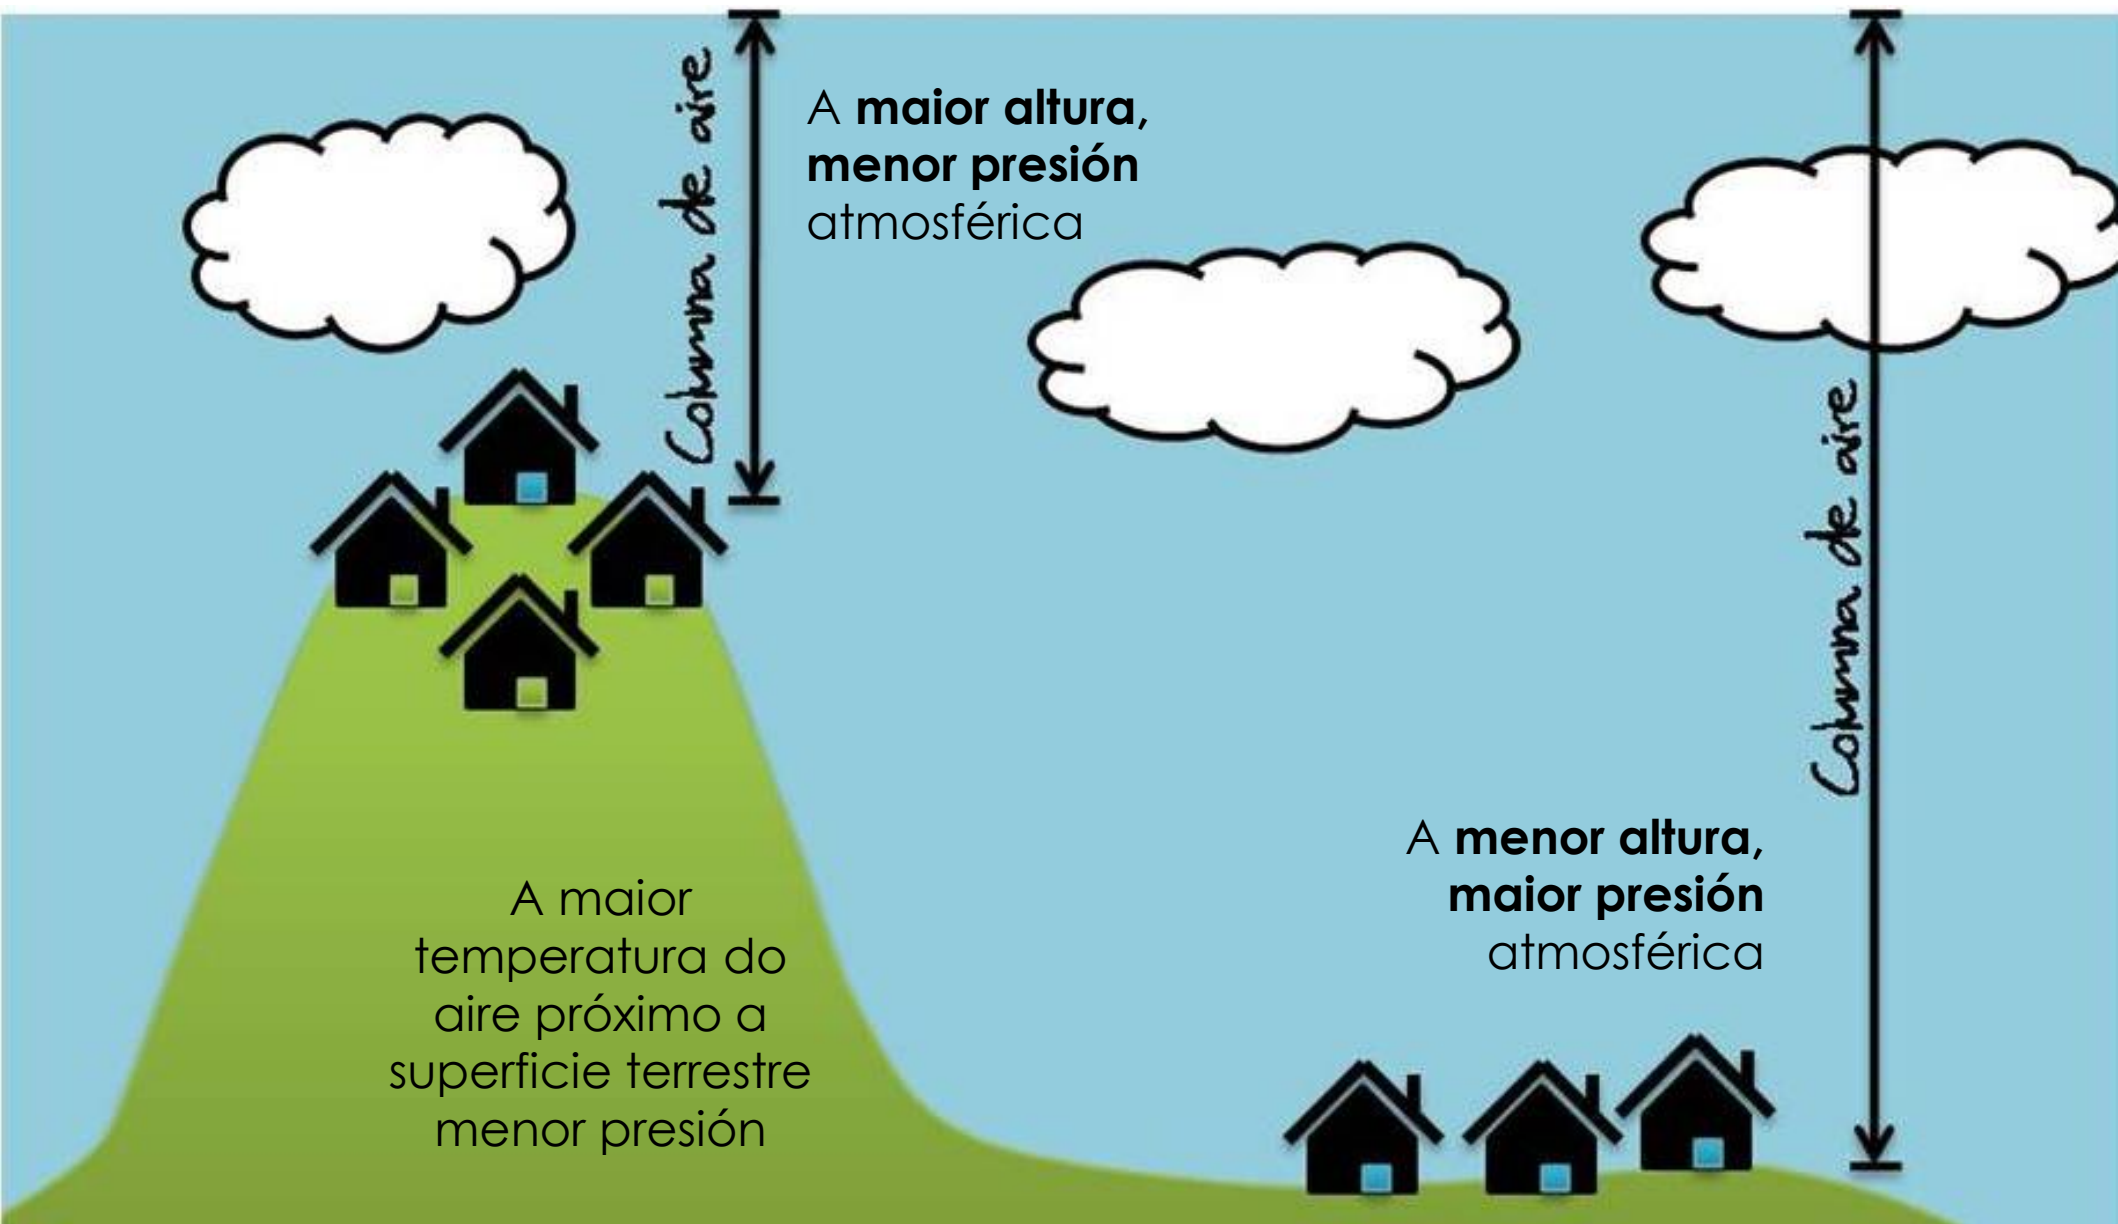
Columna de aire

A **maior altura, menor presión** atmosférica

Columna de aire

A **menor altura, maior presión** atmosférica

A maior temperatura do aire próximo a superficie terrestre menor presión